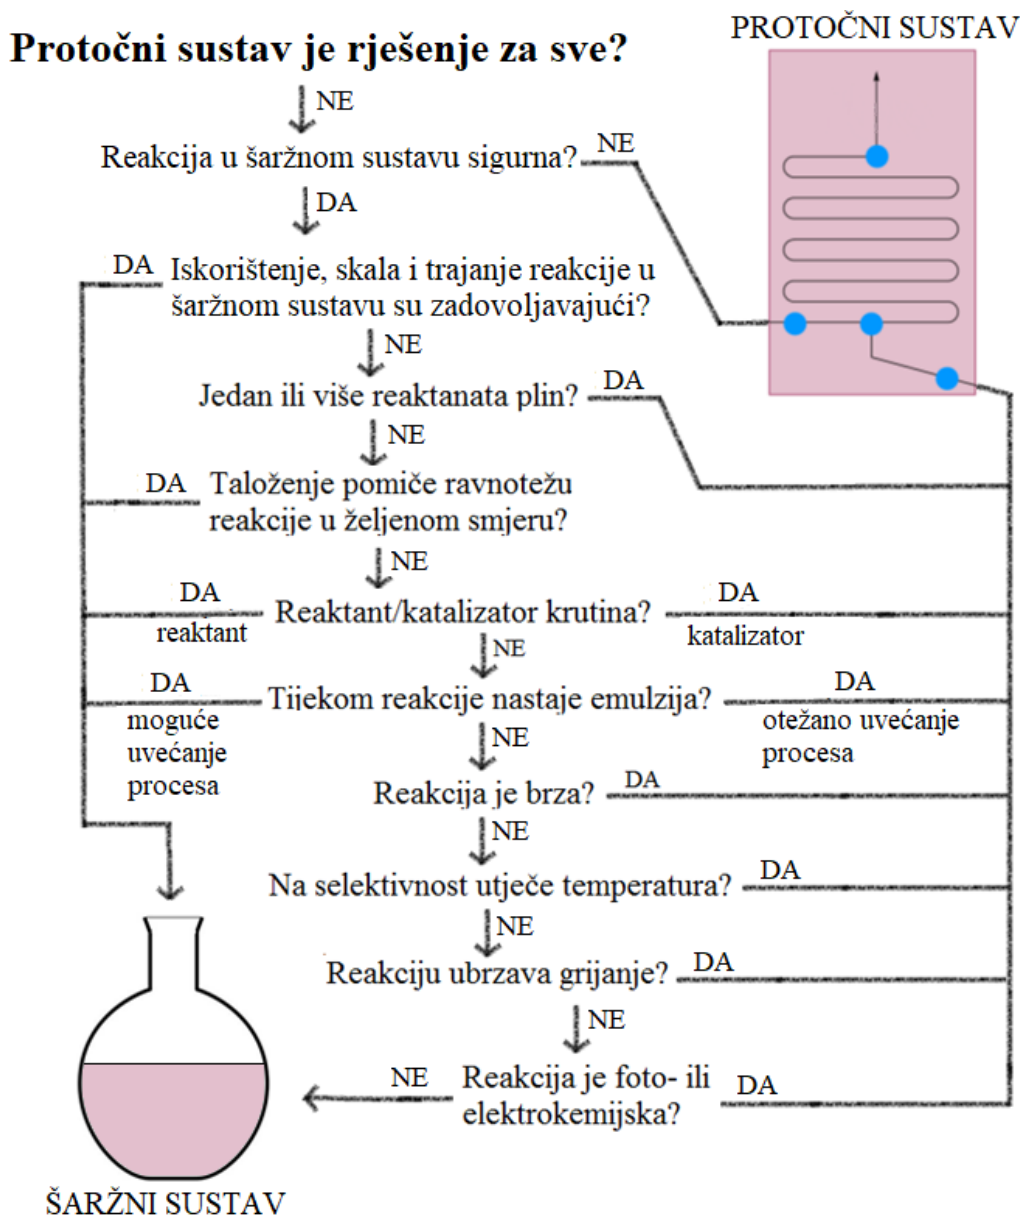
Protočni sustav je rješenje za sve?

PROTOČNI SUSTAV

NE

Reakcija u šaržnom sustavu sigurna? NE

DA

DA Iskorištenje, skala i trajanje reakcije u šaržnom sustavu su zadovoljavajući?

NE

Jedan ili više reaktanata plin? DA

NE

DA Taloženje pomiče ravnotežu reakcije u željenom smjeru?

NE

DA reaktant Reaktant/katalizator krutina? DA katalizator

NE

DA moguće uvećanje procesa Tijekom reakcije nastaje emulzija? DA otežano uvećanje procesa

NE

Reakcija je brza? DA

NE

Na selektivnost utječe temperatura? DA

NE

Reakciju ubrzava grijanje? DA

NE

NE Reakcija je foto- ili elektrokemijska? DA

ŠARŽNI SUSTAV